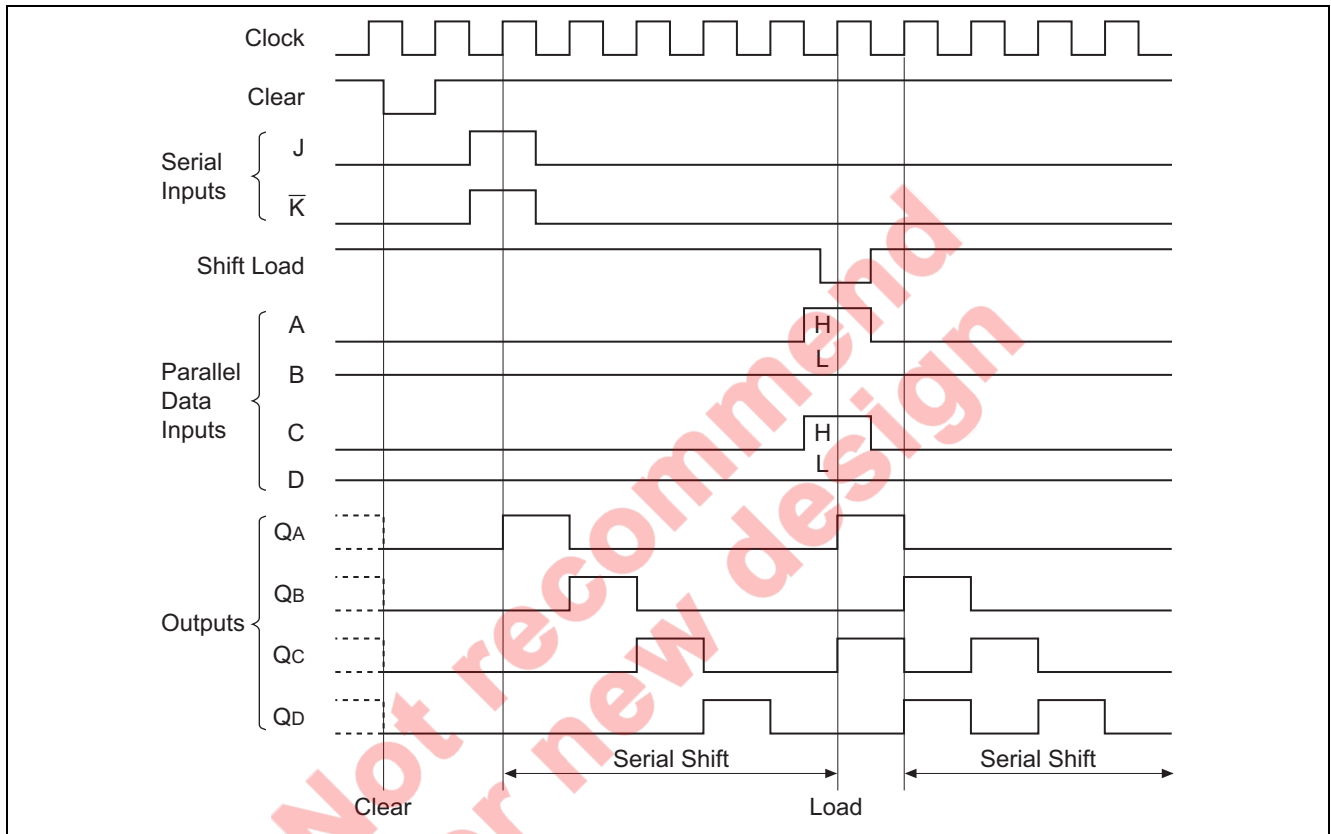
Clock

Clear

Serial Inputs J

$\overline{K}$

Shift Load

Parallel Data Inputs

A

H

L

B

C

H

L

D

Outputs

$Q_A$

$Q_B$

$Q_C$

$Q_D$

Serial Shift

Serial Shift

Clear

Load

Not recommend for new design